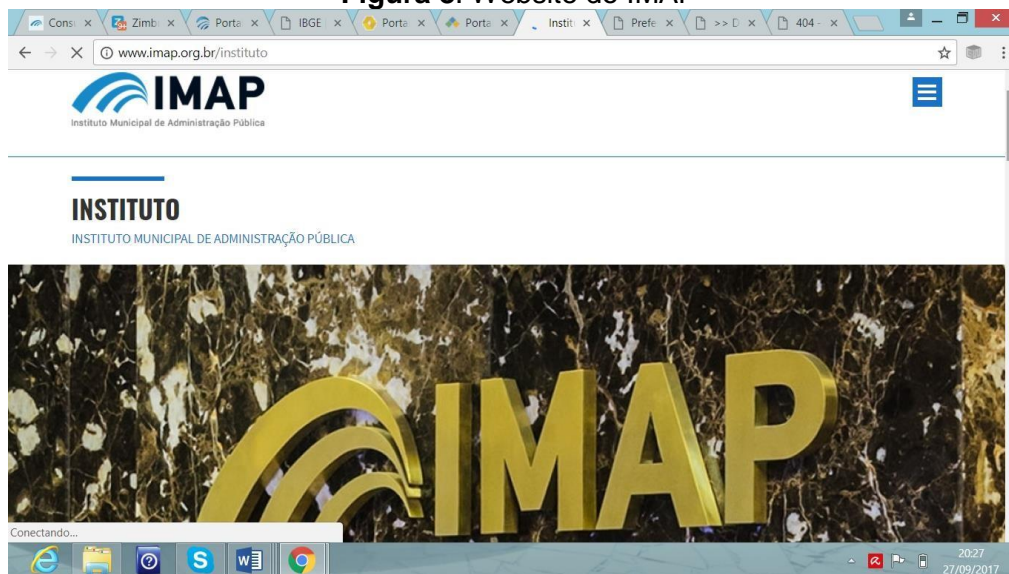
Figura 3: Website do IMAP

Cons × Zimb × Porta × IBGE × Porta × Porta × Instit × Prefe × >> D × 404 ×

www.imap.org.br/instituto

IMAP
Instituto Municipal de Administração Pública

INSTITUTO
INSTITUTO MUNICIPAL DE ADMINISTRAÇÃO PÚBLICA

IMAP

Conectando...

20:27
27/09/2017